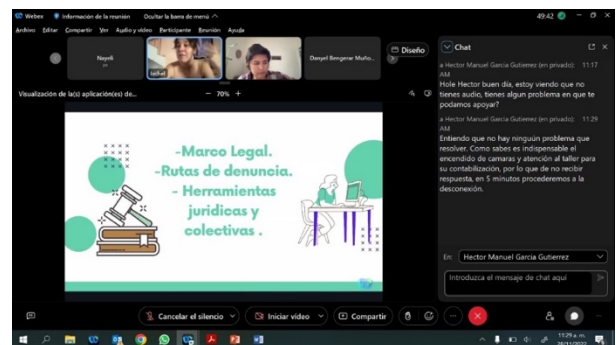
Webex Información de la reunión Ocultar la barra de menú ^

49:42

Archivo Editar Compartir Ver Audio y vídeo Participante Reunión Ayuda

Nayeli

Isabel

Danyel Bengerar Muño...

Diseño

Chat

Visualización de la(s) aplicación(es) de...

— 70% +

-Marco Legal.
-Rutas de denuncia.
- Herramientas juridicas y colectivas .

a Hector Manuel Garcia Gutierrez (en privado): 11:17 AM
Hole Hector buen día, estoy viendo que no tienes audio, tienes algun problema en que te podamos apoyar?

a Hector Manuel Garcia Gutierrez (en privado): 11:29 AM
Entiendo que no hay ningún problema que resolver. Como sabes es indispensable el encendido de camaras y atención al taller para su contabilización, por lo que de no recibir respuesta, en 5 minutos procederemos a la desconexión.

En: Hector Manuel Garcia Gutierrez

Introduzca el mensaje de chat aquí

Cancelar el silencio

Iniciar vídeo

Compartir

11:29 a. m.
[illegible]